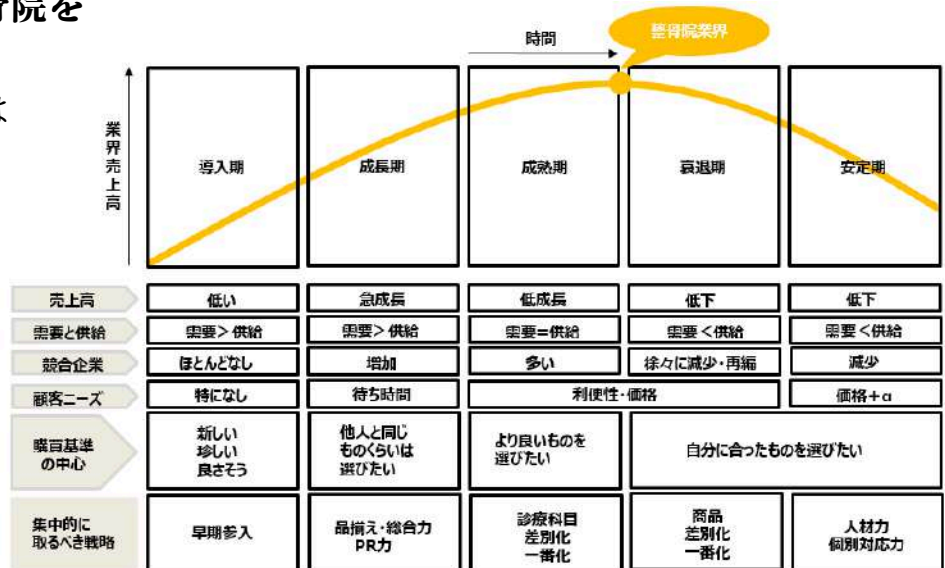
骨院を

く

時間

整骨院業界

業界売上高

| | 導入期 | 成長期 | 成熟期 | 衰退期 | 安定期 |
|---|---|---|---|---|---|
| 売上高 | 低い | 急成長 | 低成長 | 低下 | 低下 |
| 需要と供給 | 需要＞供給 | 需要＞供給 | 需要＝供給 | 需要＜供給 | 需要＜供給 |
| 競合企業 | ほとんどなし | 増加 | 多い | 徐々に減少・再編 | 減少 |
| 顧客ニーズ | 特になし | 待ち時間 | 利便性・価格 | | 価格＋α |
| 購買基準の中心 | 新しい 珍しい 良さそう | 他人と同じ ものくらいは 選びたい | より良いものを 選びたい | 自分に合ったものを選びたい | |
| 集中的に取るべき戦略 | 早期参入 | 品揃え・総合力 PR力 | 診療科目 差別化 一番化 | 商品 差別化 一番化 | 人材力 個別対応力 |